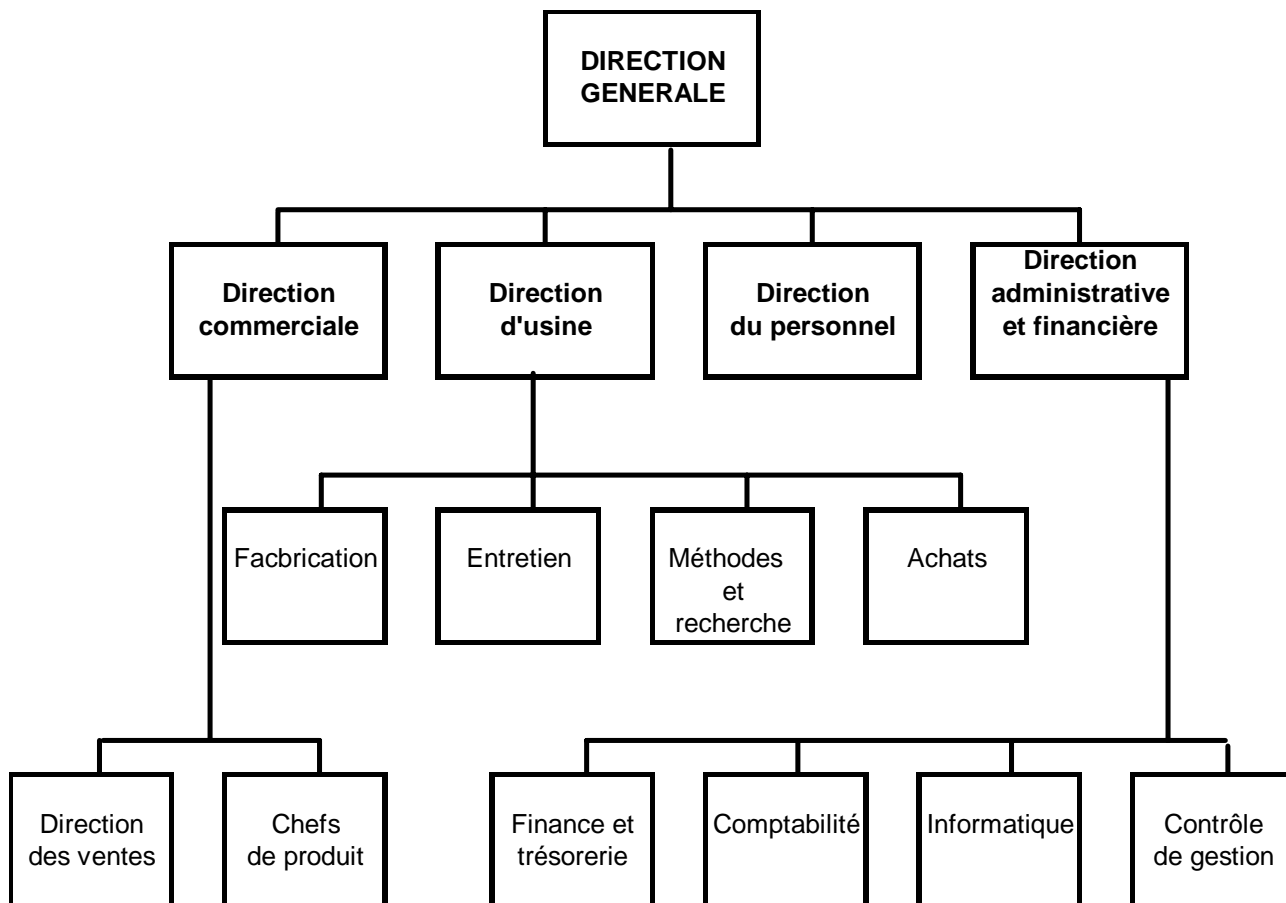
DIRECTION GENERALE

Direction commerciale

Direction d'usine

Direction du personnel

Direction administrative et financière

Facbrication

Entretien

Méthodes et recherche

Achats

Direction des ventes

Chefs de produit

Finance et trésorerie

Comptabilité

Informatique

Contrôle de gestion